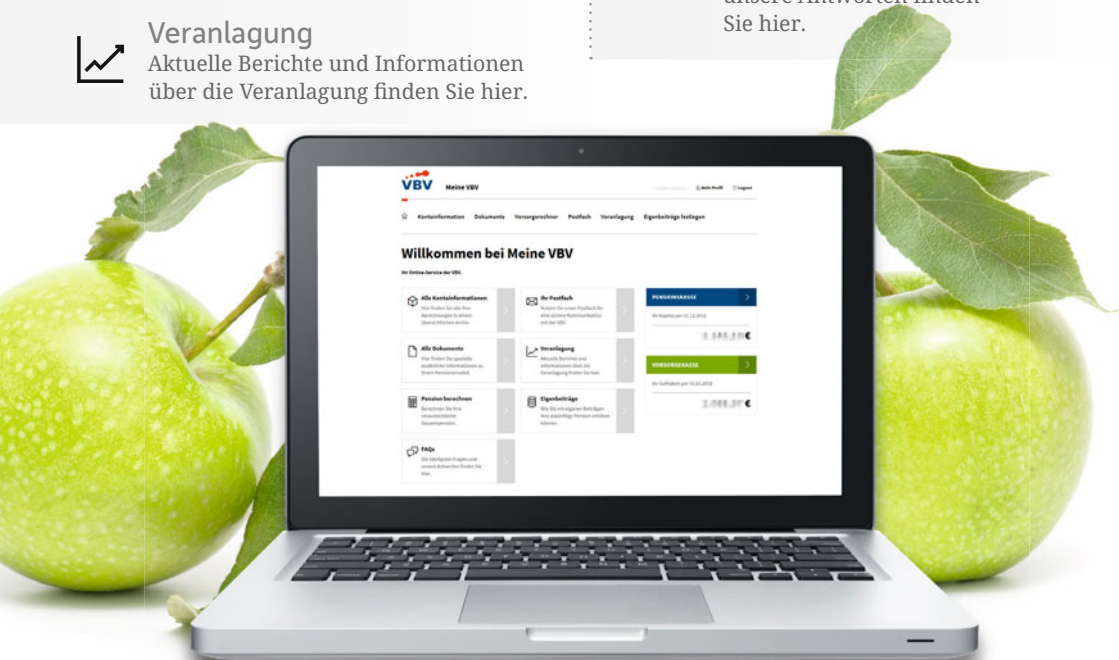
Veranlagung
Aktuelle Berichte und Informationen über die Veranlagung finden Sie hier.

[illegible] Sie hier.

VBV Meine VBV

Mein Profil Logout

Kontoinformation Dokumente Vorsorgerechner Postfach Veranlagung Eigenbeiträge festlegen

Willkommen bei Meine VBV

Ihr Online-Service der VBV.

Alle Kontoinformationen
Hier finden Sie alle Ihre Berechnungen in einem übersichtlichen Archiv.

Ihr Postfach
Nutzen Sie unser Postfach für eine sichere Kommunikation mit der VBV.

PENSIONSKASSE

Ihr Kapital per 31.12.2018

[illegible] €

Alle Dokumente
Hier finden Sie spezielle zusätzliche Informationen zu Ihrem Pensionsmodell.

Veranlagung
Aktuelle Berichte und Informationen über die Veranlagung finden Sie hier.

VORSORGEKASSE

Ihr Guthaben per 31.01.2018

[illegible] €

Pension berechnen
Berechnen Sie Ihre voraussichtliche Gesamtpension.

Eigenbeiträge
Wie Sie mit eigenen Beiträgen Ihre zukünftige Pension erhöhen können.

FAQs
Die häufigsten Fragen und unsere Antworten finden Sie hier.